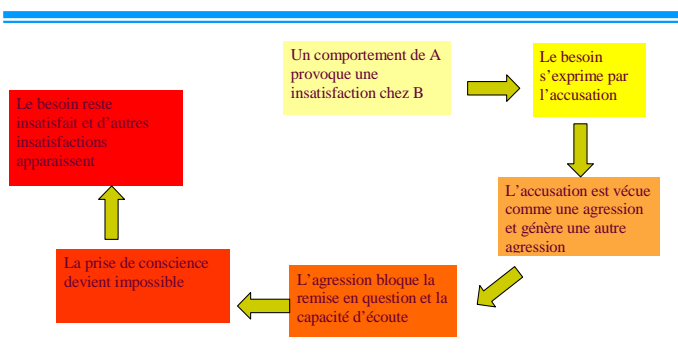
Un comportement de A provoque une insatisfaction chez B

Le besoin s’exprime par l’accusation

L’accusation est vécue comme une agression et génère une autre agression

L’agression bloque la remise en question et la capacité d’écoute

La prise de conscience devient impossible

Le besoin reste insatisfait et d’autres insatisfactions apparaissent